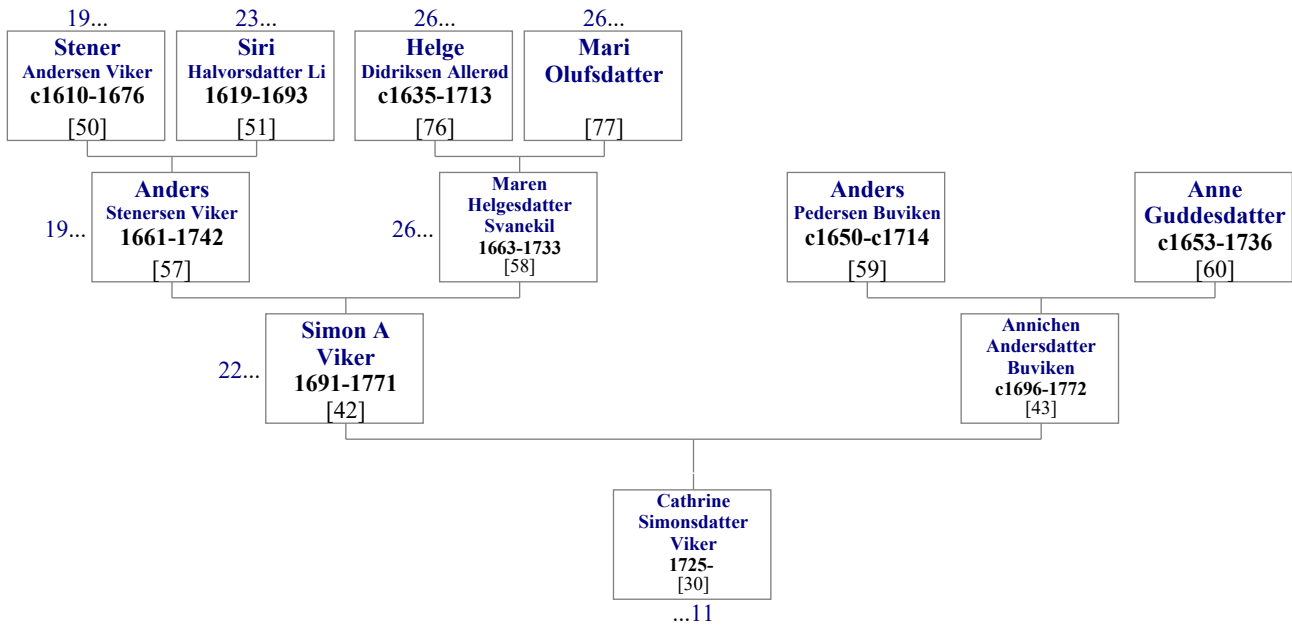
19...
Stener
Andersen Viker
c1610-1676
[50]

23...
Siri
Halvorsdatter Li
1619-1693
[51]

26...
Helge
Didriksen Allerød
c1635-1713
[76]

26...
Mari
Olufsdatter
[77]

19...
Anders
Stenersen Viker
1661-1742
[57]

26...
Maren
Helgesdatter
Svanekil
1663-1733
[58]

Anders
Pedersen Buviken
c1650-c1714
[59]

Anne
Guddesdatter
c1653-1736
[60]

22...
Simon A
Viker
1691-1771
[42]

Annichen
Andersdatter
Buviken
c1696-1772
[43]

Cathrine
Simonsdatter
Viker
1725-
[30]
...11